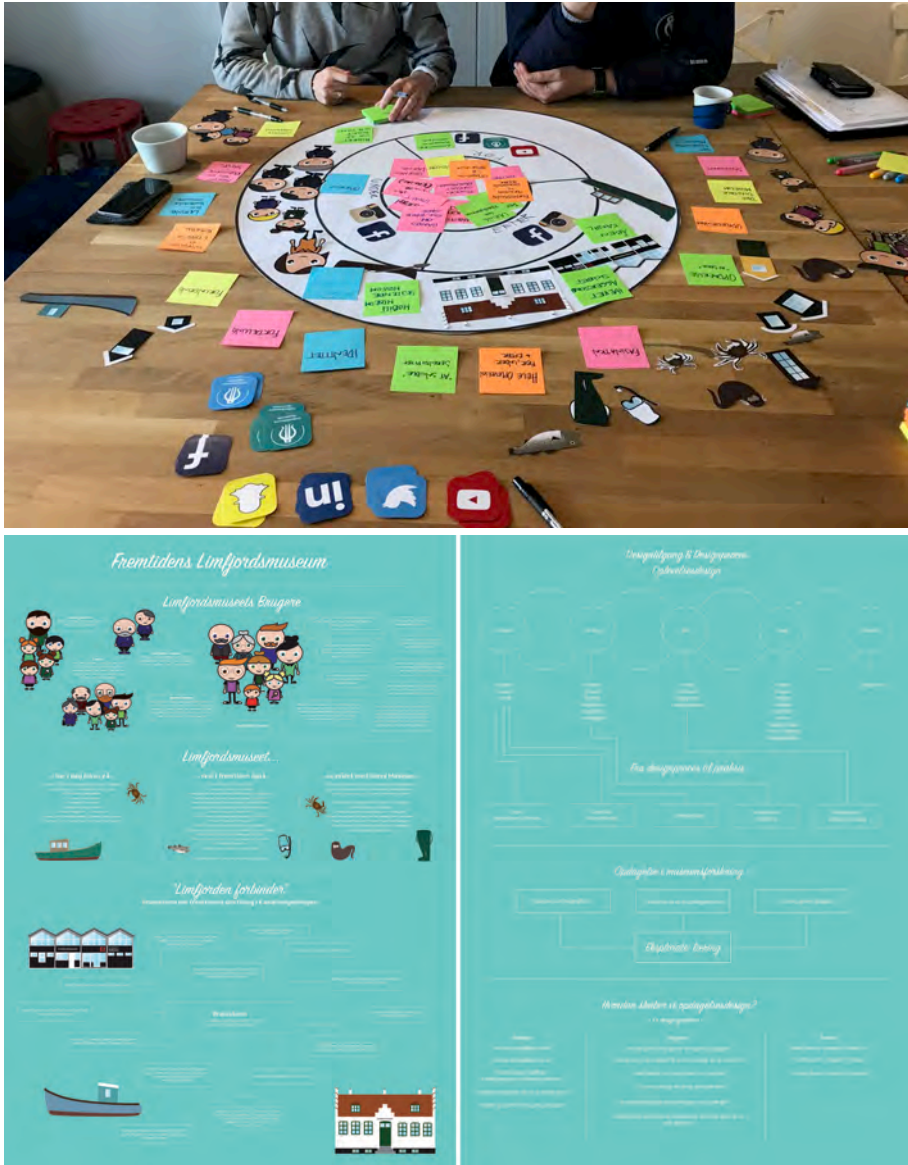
Fremtidens Limfjordsmuseum

Limfjordsmuseets Brugere

Limfjordsmuseet...

"Limfjorden forbinder"

Designløsning & Designproces

Fra designproces til analyse

Ekspliciteret forening

Hvordan skaber vi spørgsmålsdesign?

Facebook

Instagram

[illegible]